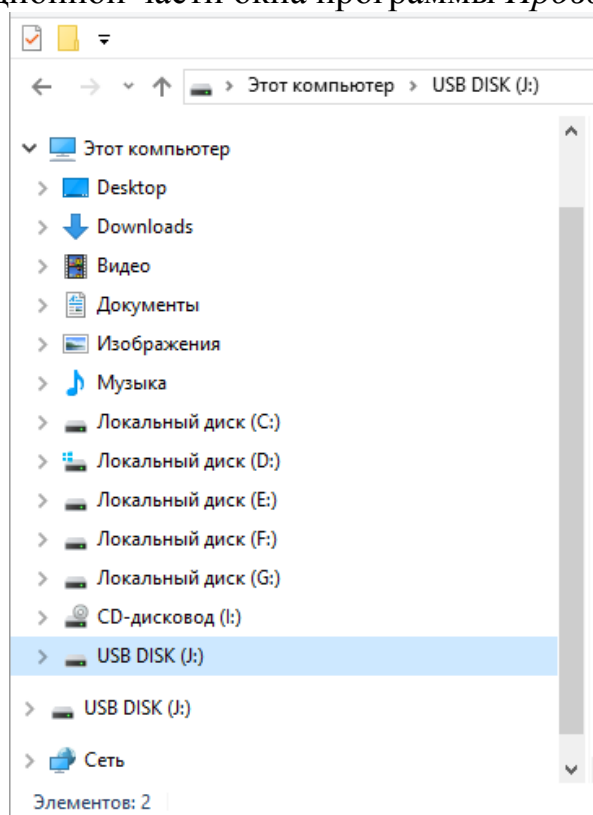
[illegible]ционной части окна программы Прово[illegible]

Этот компьютер › USB DISK (J:)

Этот компьютер
Desktop
Downloads
Видео
Документы
Изображения
Музыка
Локальный диск (C:)
Локальный диск (D:)
Локальный диск (E:)
Локальный диск (F:)
Локальный диск (G:)
CD-дисковод (I:)
USB DISK (J:)
USB DISK (J:)
Сеть

Элементов: 2